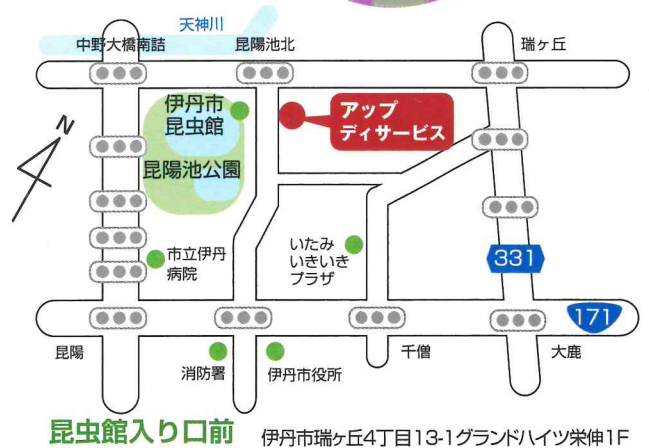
天神川
中野大橋南詰
昆陽池北
瑞ヶ丘
伊丹市
昆虫館
アップ
ディサービス
昆陽池公園
N
市立伊丹
病院
いたみ
いきいき
プラザ
331
171
昆陽
消防署
伊丹市役所
千僧
大鹿
昆虫館入り口前
伊丹市瑞ヶ丘4丁目13-1グランドハイツ栄伸1F